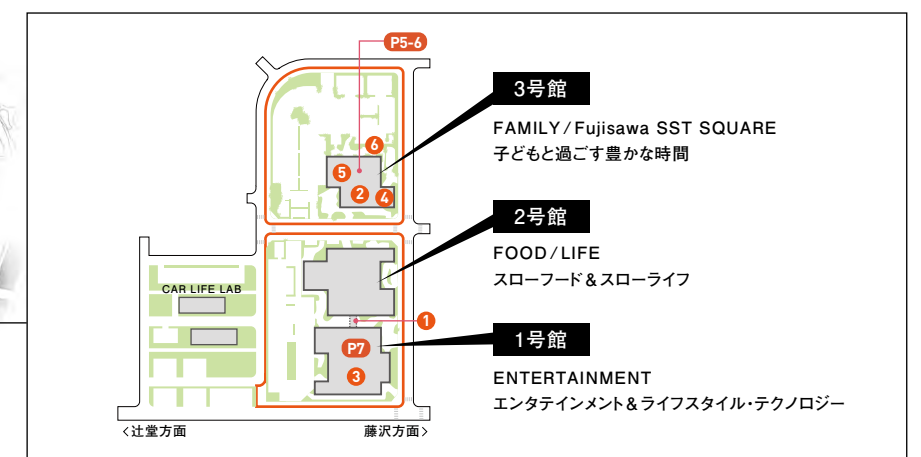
P5-6

6
5
2
4

CAR LIFE LAB

1

P7
3

<辻堂方面
藤沢方面>

3号館
FAMILY／Fujisawa SST SQUARE
子どもと過ごす豊かな時間

2号館
FOOD／LIFE
スローフード＆スローライフ

1号館
ENTERTAINMENT
エンタテインメント＆ライフスタイル・テクノロジー